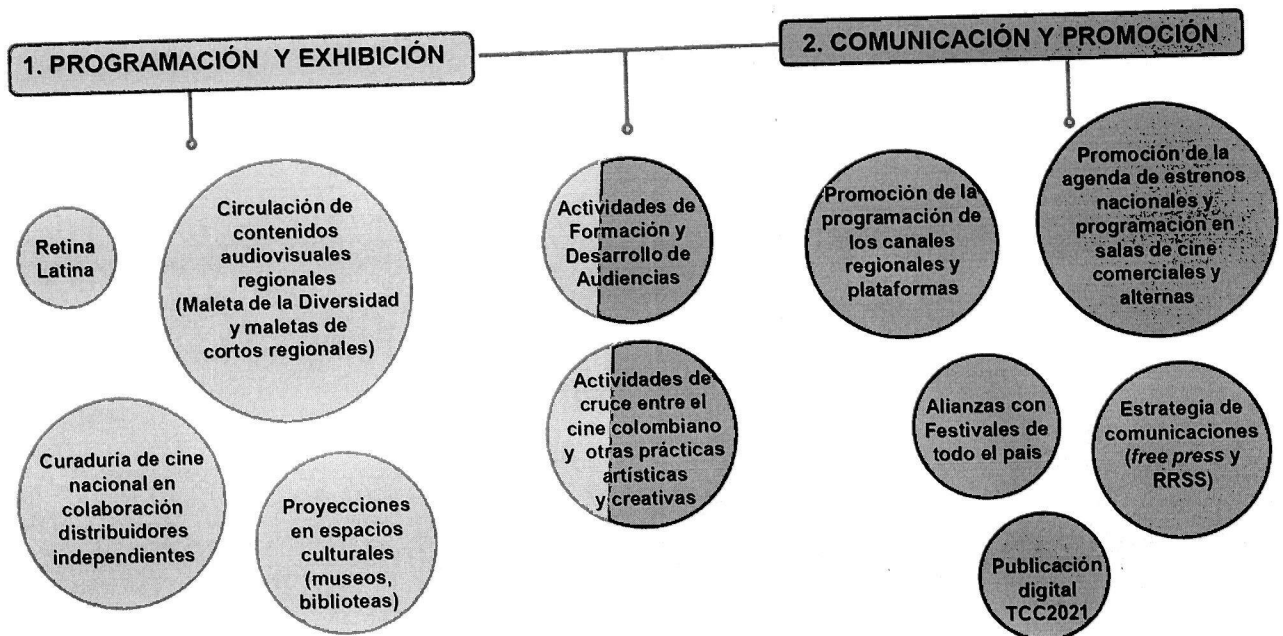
1. PROGRAMACIÓN Y EXHIBICIÓN

2. COMUNICACIÓN Y PROMOCIÓN

Retina Latina

Circulación de contenidos audiovisuales regionales (Maleta de la Diversidad y maletas de cortos regionales)

Curaduría de cine nacional en colaboración distribuidores independientes

Proyecciones en espacios culturales (museos, biblioteas)

Actividades de Formación y Desarrollo de Audiencias

Actividades de cruce entre el cine colombiano y otras prácticas artísticas y creativas

Promoción de la programación de los canales regionales y plataformas

Promoción de la agenda de estrenos nacionales y programación en salas de cine comerciales y alternas

Alianzas con Festivales de todo el pais

Estrategia de comunicaciones (*free press* y RRSS)

Publicación digital TCC2021